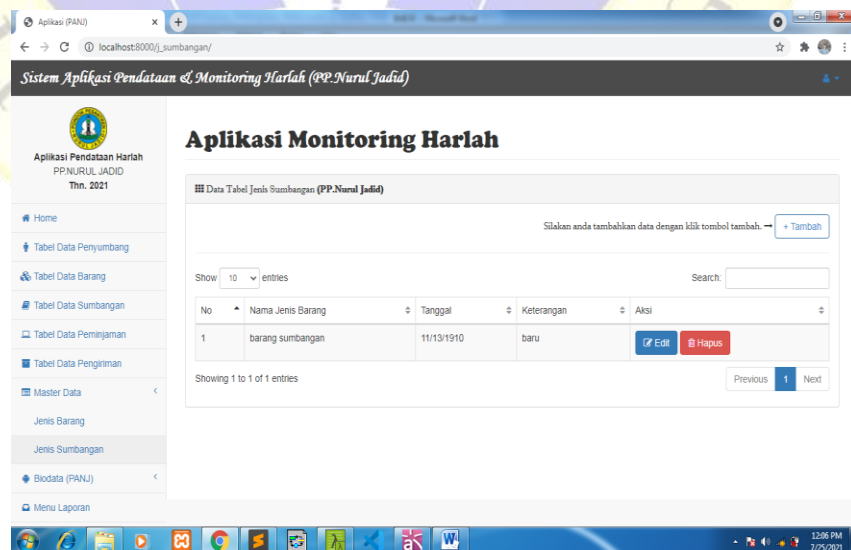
Aplikasi (PANJ)
localhost:8000/j_sumbangan/

Sistem Aplikasi Pendataan & Monitoring Harlah (PP.Nurul Jadid)

Aplikasi Pendataan Harlah
PP.NURUL JADID
Thn. 2021

Home
Tabel Data Penyumbang
Tabel Data Barang
Tabel Data Sumbangan
Tabel Data Peminjaman
Tabel Data Pengiriman
Master Data
Jenis Barang
Jenis Sumbangan
Biodata (PANJ)
Menu Laporan

Aplikasi Monitoring Harlah

Data Tabel Jenis Sumbangan (PP.Nurul Jadid)

Silakan anda tambahkan data dengan klik tombol tambah. → + Tambah

Show 10 entries

Search:

| No | Nama Jenis Barang | Tanggal | Keterangan | Aksi |
|---|---|---|---|---|
| 1 | barang sumbangan | 11/13/1910 | baru | Edit Hapus |

Showing 1 to 1 of 1 entries

Previous 1 Next

12:06 PM
7/25/2021